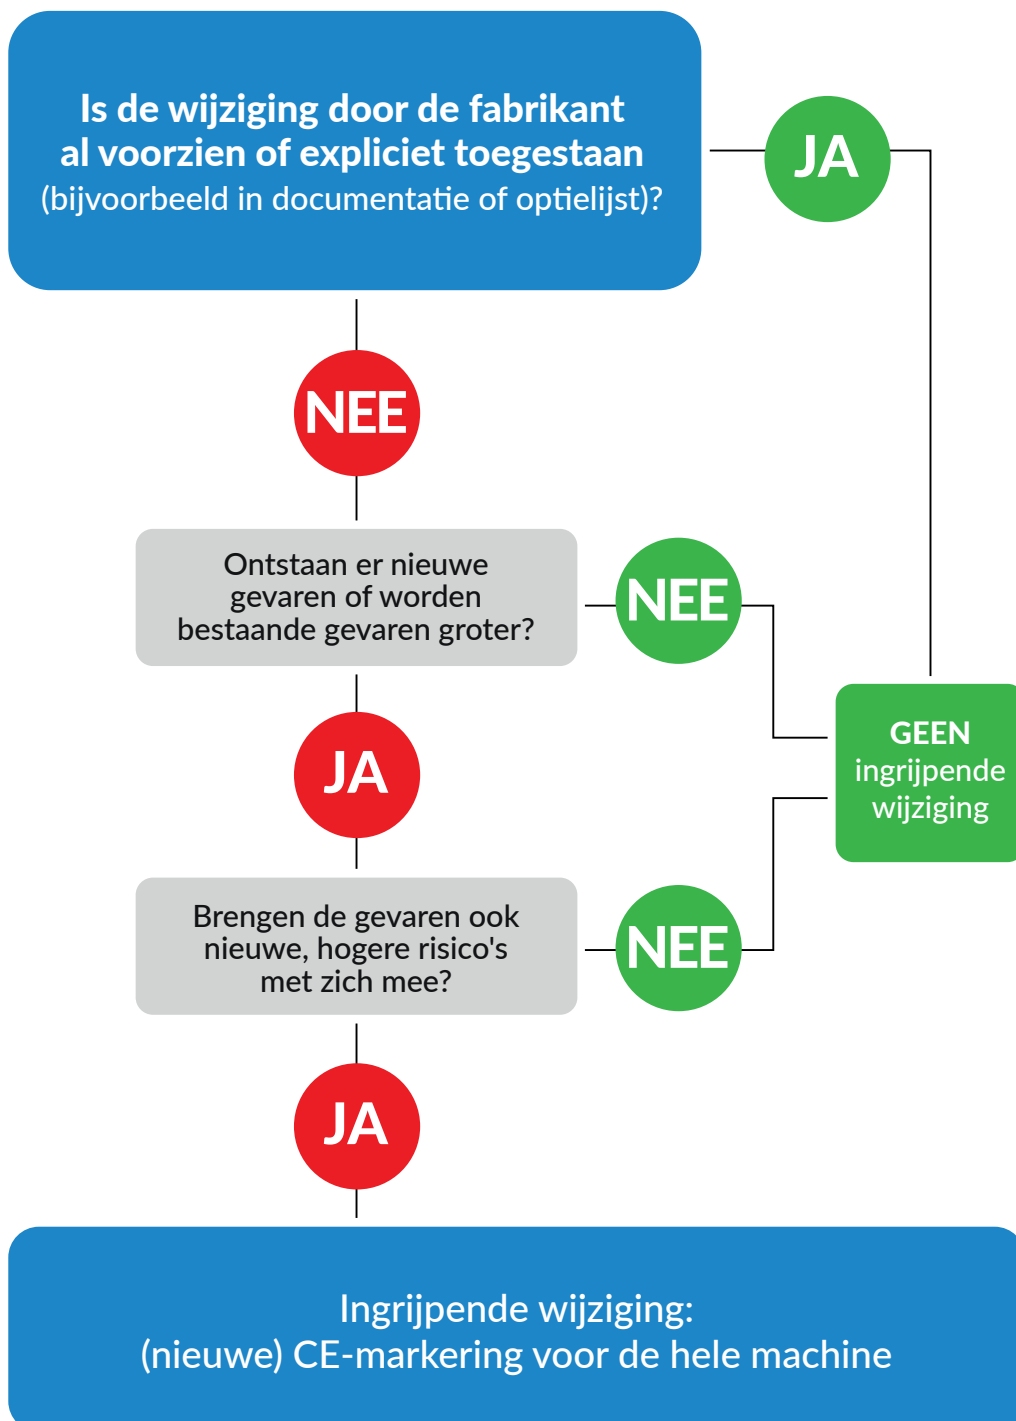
Is de wijziging door de fabrikant al voorzien of expliciet toegestaan (bijvoorbeeld in documentatie of optielijst)?

JA

NEE

Ontstaan er nieuwe gevaren of worden bestaande gevaren groter?

NEE

GEEN ingrijpende wijziging

JA

Brengen de gevaren ook nieuwe, hogere risico's met zich mee?

NEE

JA

Ingrijpende wijziging: (nieuwe) CE-markering voor de hele machine